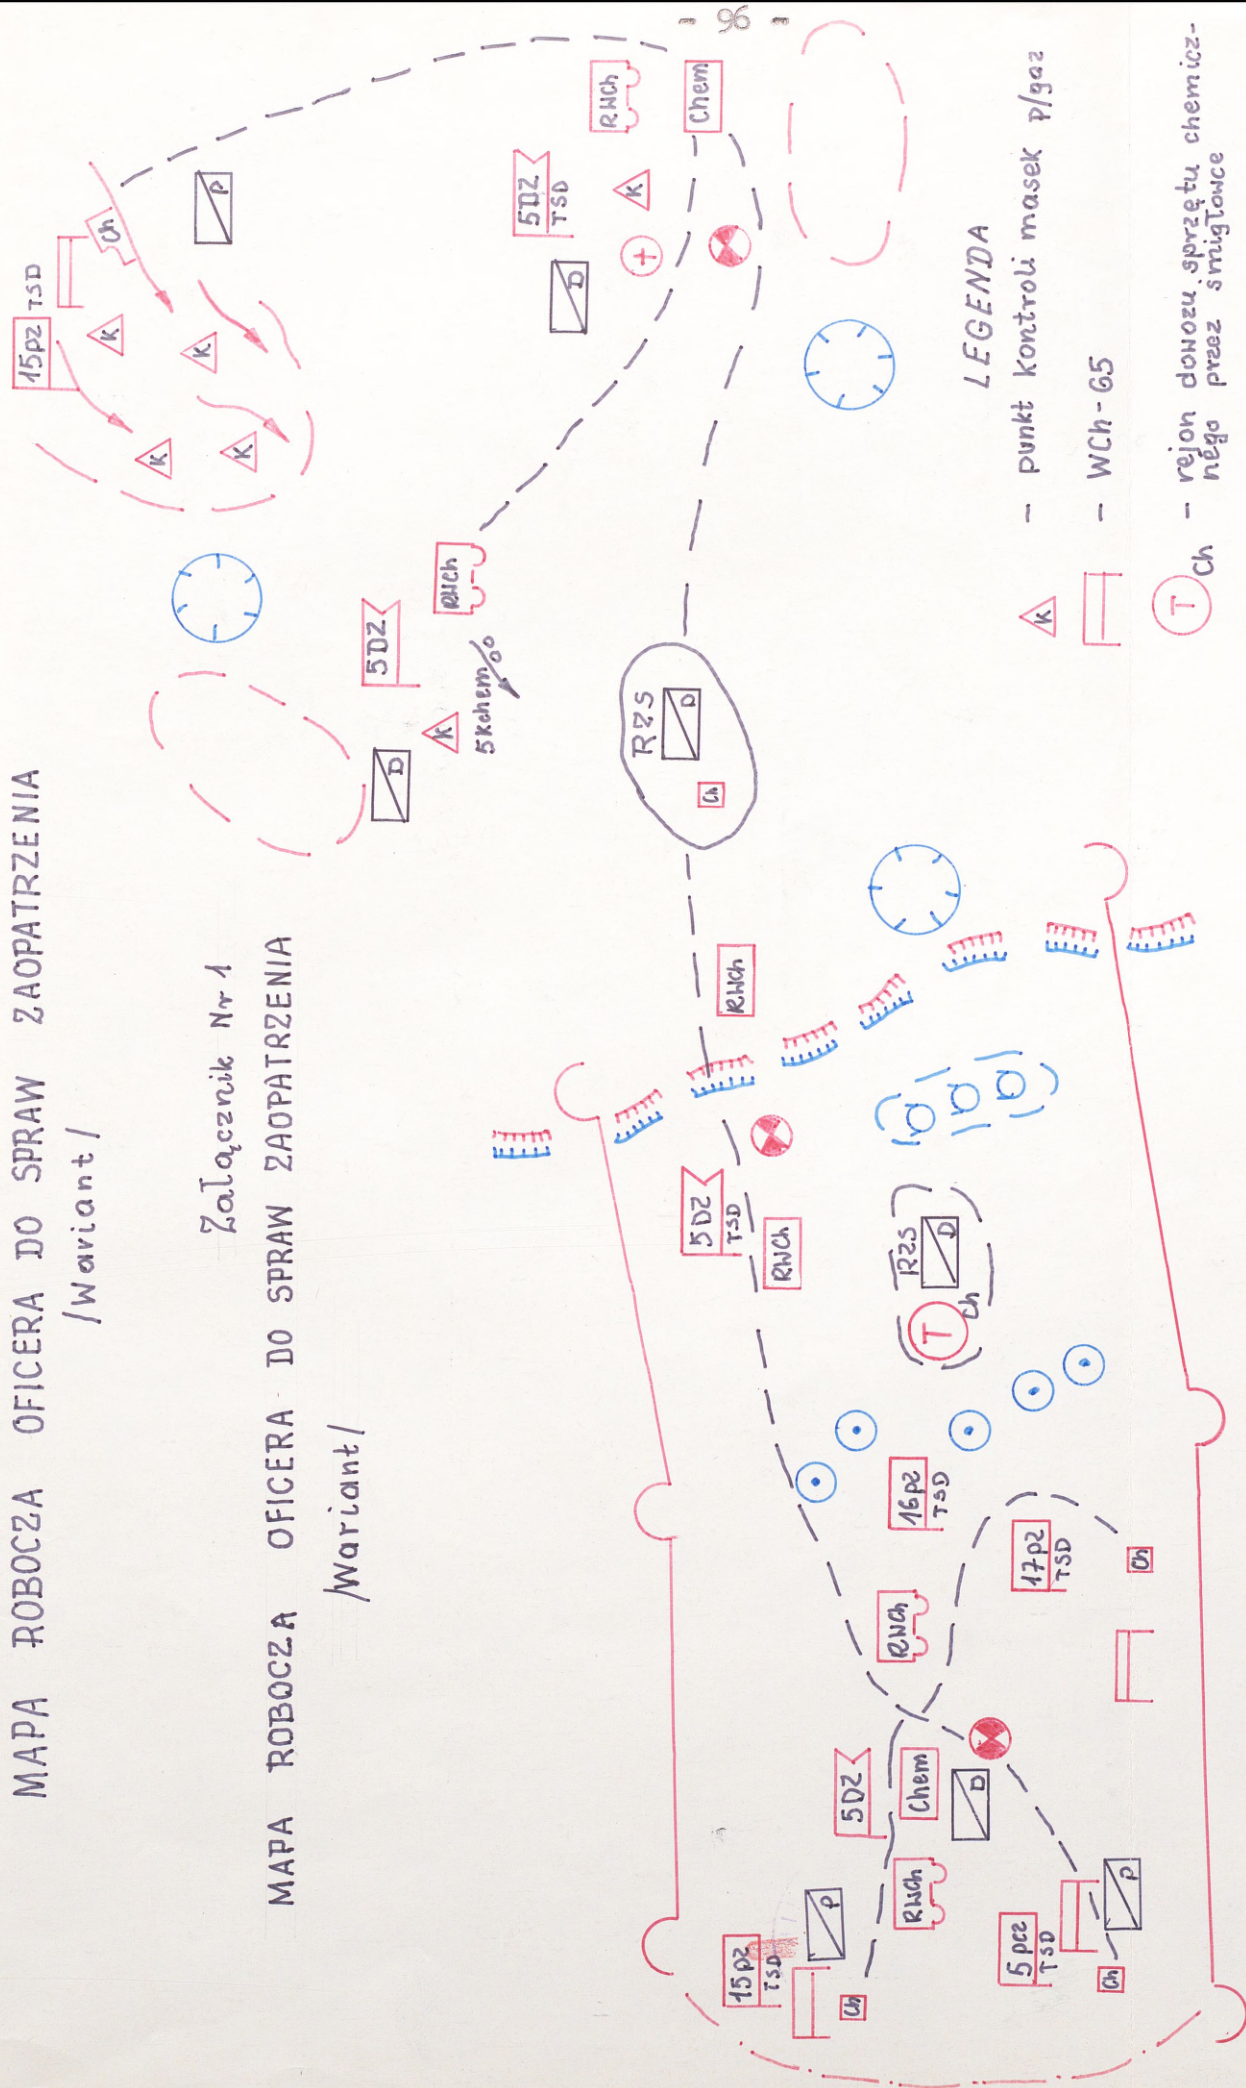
- 96 -

MAPA ROBOCZA OFICERA DO SPRAW ZAOPATRZENIA
/Wariant/

Załącznik Nr 1

MAPA ROBOCZA OFICERA DO SPRAW ZAOPATRZENIA
/Wariant/

15pz TSD
Ch
K
K
K
K
P
5DZ TSD
D
K
RWCh
Chem
5DZ
RWCh
5 kchem
K
D
RZS
D
Ch
RWCh
5DZ TSD
RWCh
RZS
D
T Ch
16pz TSD
17pz TSD
Ch
RWCh
5DZ
Chem
D
15pz TSD
Ch
P
RWCh
5pcz TSD
P
Ch

LEGENDA
K - punkt kontroli masek p/gaz
- WCh-65
T Ch - rejon dozozu sprzętu chemicznego przez śmigłowce